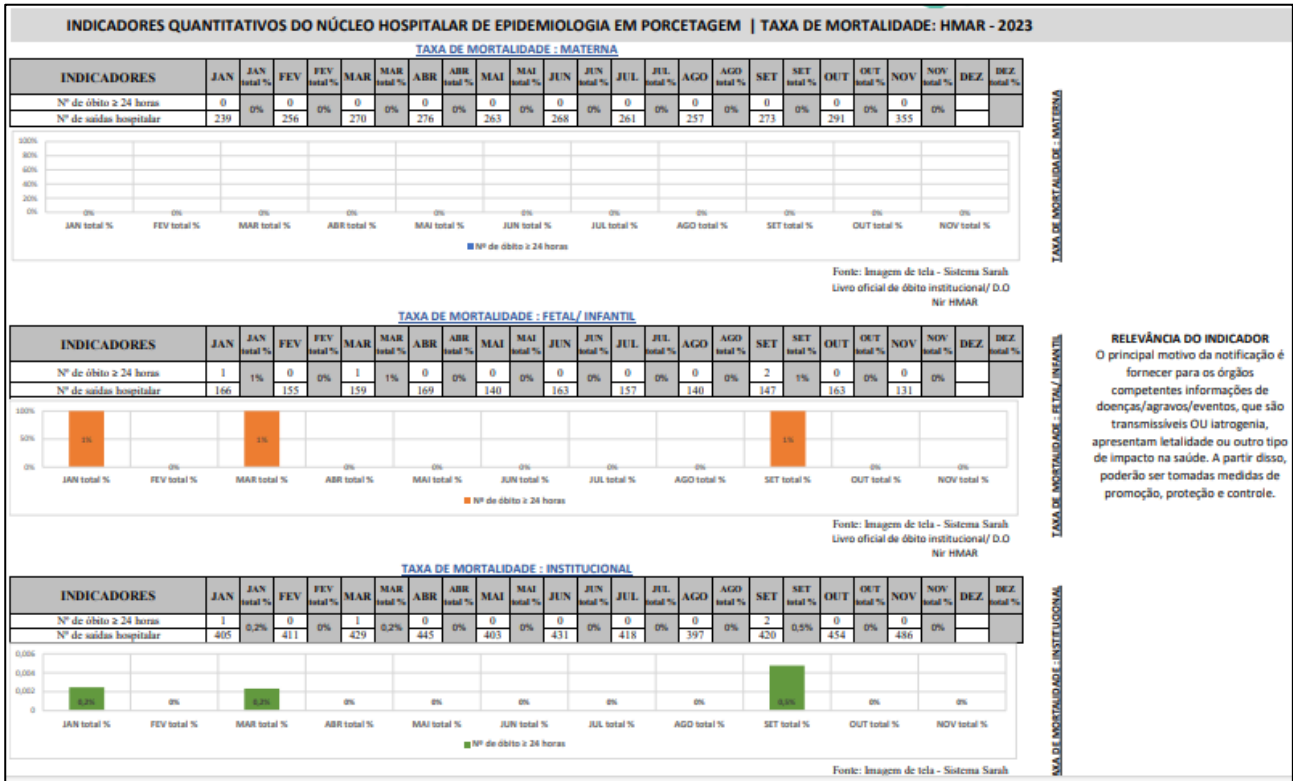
INDICADORES QUANTITATIVOS DO NÚCLEO HOSPITALAR DE EPIDEMIOLOGIA EM PORCETAGEM | TAXA DE MORTALIDADE: HMAR - 2023

TAXA DE MORTALIDADE : MATERNA

| INDICADORES | JAN | JAN total % | FEV | FEV total % | MAR | MAR total % | ABR | ABR total % | MAI | MAI total % | JUN | JUN total % | JUL | JUL total % | AGO | AGO total % | SET | SET total % | OUT | OUT total % | NOV | NOV total % | DEZ | DEZ total % |
|---|---|---|---|---|---|---|---|---|---|---|---|---|---|---|---|---|---|---|---|---|---|---|---|---|
| Nº de óbito ≥ 24 horas | 0 | 0% | 0 | 0% | 0 | 0% | 0 | 0% | 0 | 0% | 0 | 0% | 0 | 0% | 0 | 0% | 0 | 0% | 0 | 0% | 0 | 0% | | |
| Nº de saídas hospitalar | 239 | | 256 | | 270 | | 276 | | 263 | | 268 | | 261 | | 257 | | 273 | | 291 | | 355 | | | |

100%
80%
60%
40%
20%
0%
0% 0% 0% 0% 0% 0% 0% 0% 0% 0% 0%
JAN total % FEV total % MAR total % ABR total % MAI total % JUN total % JUL total % AGO total % SET total % OUT total % NOV total %
Nº de óbito ≥ 24 horas

Fonte: Imagem de tela - Sistema Sarah
Livro oficial de óbito institucional/ D.O
Nir HMAR

TAXA DE MORTALIDADE : MATERNA

TAXA DE MORTALIDADE : FETAL/ INFANTIL

| INDICADORES | JAN | JAN total % | FEV | FEV total % | MAR | MAR total % | ABR | ABR total % | MAI | MAI total % | JUN | JUN total % | JUL | JUL total % | AGO | AGO total % | SET | SET total % | OUT | OUT total % | NOV | NOV total % | DEZ | DEZ total % |
|---|---|---|---|---|---|---|---|---|---|---|---|---|---|---|---|---|---|---|---|---|---|---|---|---|
| Nº de óbito ≥ 24 horas | 1 | 1% | 0 | 0% | 1 | 1% | 0 | 0% | 0 | 0% | 0 | 0% | 0 | 0% | 0 | 0% | 2 | 1% | 0 | 0% | 0 | 0% | | |
| Nº de saídas hospitalar | 166 | | 155 | | 159 | | 169 | | 140 | | 163 | | 157 | | 140 | | 147 | | 163 | | 131 | | | |

100%
50%
0%
1% 0% 1% 0% 0% 0% 0% 0% 1% 0% 0%
JAN total % FEV total % MAR total % ABR total % MAI total % JUN total % JUL total % AGO total % SET total % OUT total % NOV total %
Nº de óbito ≥ 24 horas

Fonte: Imagem de tela - Sistema Sarah
Livro oficial de óbito institucional/ D.O
Nir HMAR

TAXA DE MORTALIDADE : FETAL/ INFANTIL

RELEVÂNCIA DO INDICADOR
O principal motivo da notificação é fornecer para os órgãos competentes informações de doenças/agravos/eventos, que são transmissíveis OU iatrogenia, apresentam letalidade ou outro tipo de impacto na saúde. A partir disso, poderão ser tomadas medidas de promoção, proteção e controle.

TAXA DE MORTALIDADE : INSTITUCIONAL

| INDICADORES | JAN | JAN total % | FEV | FEV total % | MAR | MAR total % | ABR | ABR total % | MAI | MAI total % | JUN | JUN total % | JUL | JUL total % | AGO | AGO total % | SET | SET total % | OUT | OUT total % | NOV | NOV total % | DEZ | DEZ total % |
|---|---|---|---|---|---|---|---|---|---|---|---|---|---|---|---|---|---|---|---|---|---|---|---|---|
| Nº de óbito ≥ 24 horas | 1 | 0,2% | 0 | 0% | 1 | 0,2% | 0 | 0% | 0 | 0% | 0 | 0% | 0 | 0% | 0 | 0% | 2 | 0,5% | 0 | 0% | 0 | 0% | | |
| Nº de saídas hospitalar | 405 | | 411 | | 429 | | 445 | | 403 | | 431 | | 418 | | 397 | | 420 | | 454 | | 486 | | | |

0,006
0,004
0,002
0
0,2% 0% 0,2% 0% 0% 0% 0% 0% 0,5% 0% 0%
JAN total % FEV total % MAR total % ABR total % MAI total % JUN total % JUL total % AGO total % SET total % OUT total % NOV total %
Nº de óbito ≥ 24 horas

Fonte: Imagem de tela - Sistema Sarah

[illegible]A DE MORTALIDADE : INSTITUCIONAL